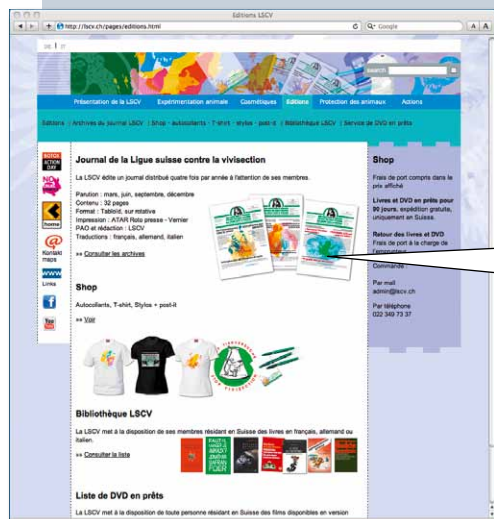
Editions LSCV

http://lscv.ch/pages/editions.html

Google

A A

de | fr

Présentation de la LSCV | Expérimentation animale | Cosmétiques | Editions | Protection des animaux | Actions

Editions : Archives du journal | Shop : autocollants · T-shirt · stylos · post-it | Bibliothèque LSCV | Service de DVD en prêts

BOTOX ACTION DAY

home

Kontakt maps

www Links

Journal de la Ligue suisse contre la vivisection

La LSCV édite un journal distribué quatre fois par année à l'attention de ses membres.

Parution : mars, juin, septembre, décembre
Contenu : 32 pages
Format : Tabloïd, sur rotative
Impression : ATAR Roto presse - Vernier
PAO et rédaction : LSCV
Traductions : français, allemand, italien

» Consulter les archives

Shop

Autocollants, T-shirt, Stylos + post-it

» Voir

Bibliothèque LSCV

La LSCV met à la disposition de ses membres résidant en Suisse des livres en français, allemand ou italien.

» Consulter la liste

Liste de DVD en prêts

La LSCV met à la disposition de toute personne résidant en Suisse des films disponibles en version

Shop

Frais de port compris dans le prix affiché

Livres et DVD en prêts pour 30 jours, expédition gratuite, uniquement en Suisse.

Retour des livres et DVD
Frais de port à la charge de l'emprunteur

Commande

Par mail
admin@lscv.ch

Par téléphone
022 349 73 37